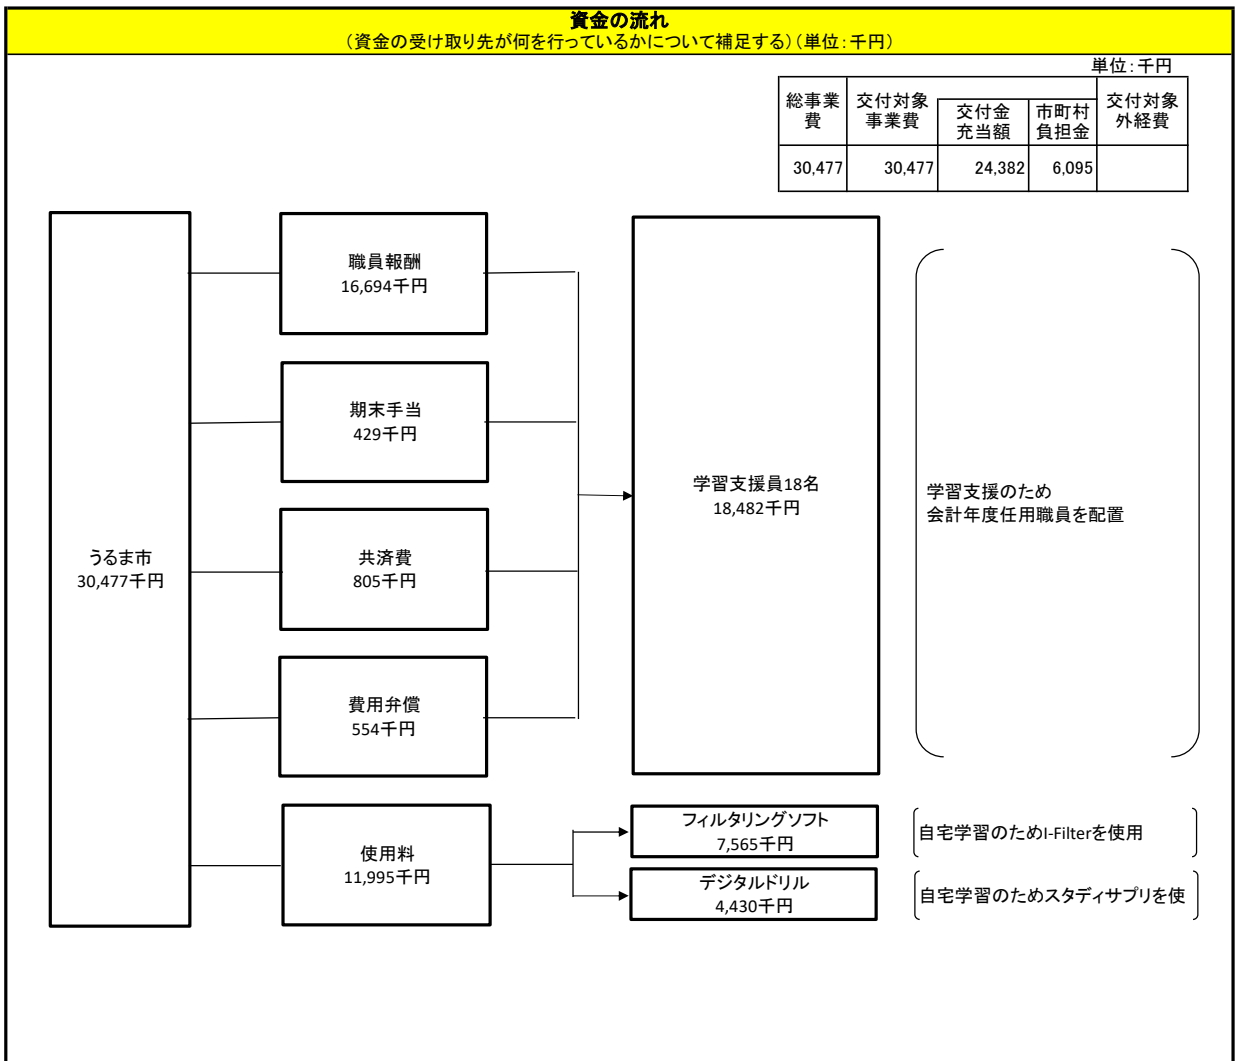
資金の流れ
（資金の受け取り先が何を行っているかについて補足する）（単位：千円）

単位：千円

| 総事業費 | 交付対象事業費 | 交付金充当額 | 市町村負担金 | 交付対象外経費 |
|---|---|---|---|---|
| 30,477 | 30,477 | 24,382 | 6,095 | |

うるま市
30,477千円

職員報酬
16,694千円

期末手当
429千円

共済費
805千円

費用弁償
554千円

学習支援員18名
18,482千円

学習支援のため
会計年度任用職員を配置

使用料
11,995千円

フィルタリングソフト
7,565千円

自宅学習のためI-Filterを使用

デジタルドリル
4,430千円

自宅学習のためスタディサプリを使